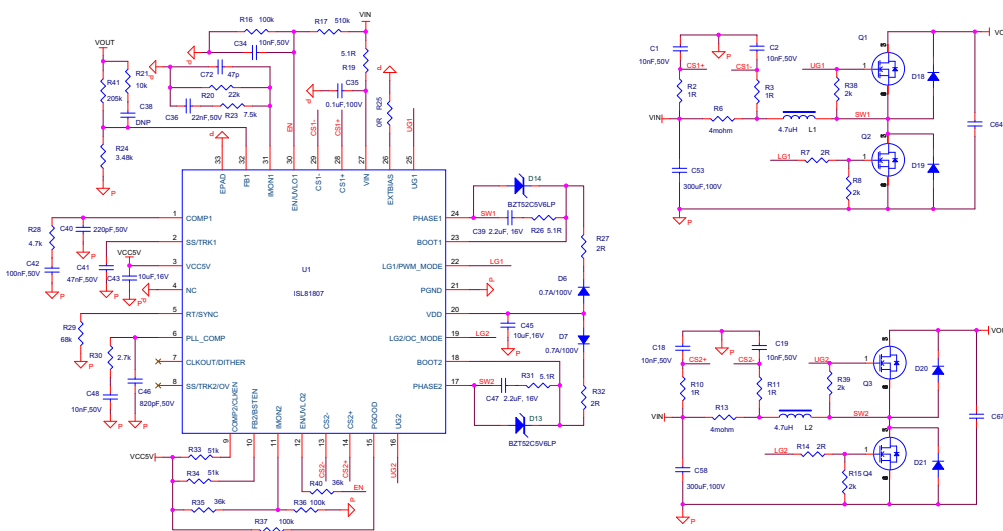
VOUT
R41
205k
R21
10k
C38
DNP
R24
3.48k
P
R16 100k
C34 10nF,50V
R17 510k
VIN
R19
5.1R
C72 47p
R20 22k
C36 22nF,50V
R23 7.5k
C35
0.1uF,100V
R25
0R
EN
CS1-
CS1+
UG1
P
33 EPAD
32 FB1
31 IMON1
30 EN/UVLO1
29 CS1-
28 CS1+
27 VIN
26 EXTBIAS
25 UG1
R28
4.7k
C40 220pF,50V
C42
100nF,50V
C41
47nF,50V
VCC5V
C43 10uF,16V
1 COMP1
2 SS/TRK1
3 VCC5V
4 NC
5 RT/SYNC
6 PLL_COMP
7 CLKOUT/DITHER
8 SS/TRK2/OV
R29
68k
R30 2.7k
C48
10nF,50V
C46
820pF,50V
U1
ISL81807
PHASE1 24
BOOT1 23
LG1/PWM_MODE 22
PGND 21
VDD 20
LG2/OC_MODE 19
BOOT2 18
PHASE2 17
D14
BZT52C5V6LP
SW1
C39 2.2uF, 16V
R26 5.1R
R27
2R
LG1
D6
0.7A/100V
C45
10uF,16V
LG2
D7
0.7A/100V
SW2
R31 5.1R
C47 2.2uF, 16V
D13
BZT52C5V6LP
R32
2R
9 COMP2/CLKEN
10 FB2/BSTEN
11 IMON2
12 EN/UVLO2
13 CS2-
14 CS2+
15 PGOOD
16 UG2
VCC5V
R33 51k
R34 51k
R35 36k
R36 100k
R37 100k
R40 36k
CS2-
CS2+
EN
UG2
C1
10nF,50V
C2
10nF,50V
CS1+
CS1-
UG1
R2
1R
R3
1R
R38
2k
Q1
D18
VIN
R6
4mohm
4.7uH L1
SW1
C64
VOUT
C53
300uF,100V
LG1
R7 2R
Q2
R8
2k
D19
P
C18
10nF,50V
C19
10nF,50V
CS2+
CS2-
UG2
R10
1R
R11
1R
R39
2k
Q3
D20
VIN
R13
4mohm
4.7uH L2
SW2
C67
VOUT
C58
300uF,100V
LG2
R14 2R
R15 Q4
2k
D21
P